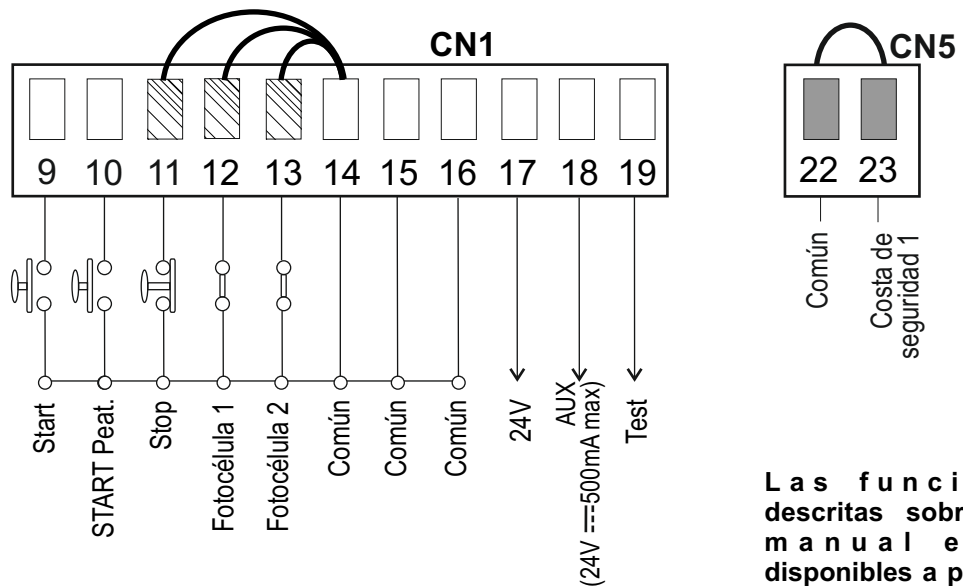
CN1

9 10 11 12 13 14 15 16 17 18 19

Start
START Peat.
Stop
Fotocélula 1
Fotocélula 2
Común
Común
Común
24V
AUX
(24V ⎓500mA max)
Test

CN5

22 23

Común
Costa de seguridad 1

Las funci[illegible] descritas sobr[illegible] manual e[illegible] disponibles a p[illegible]